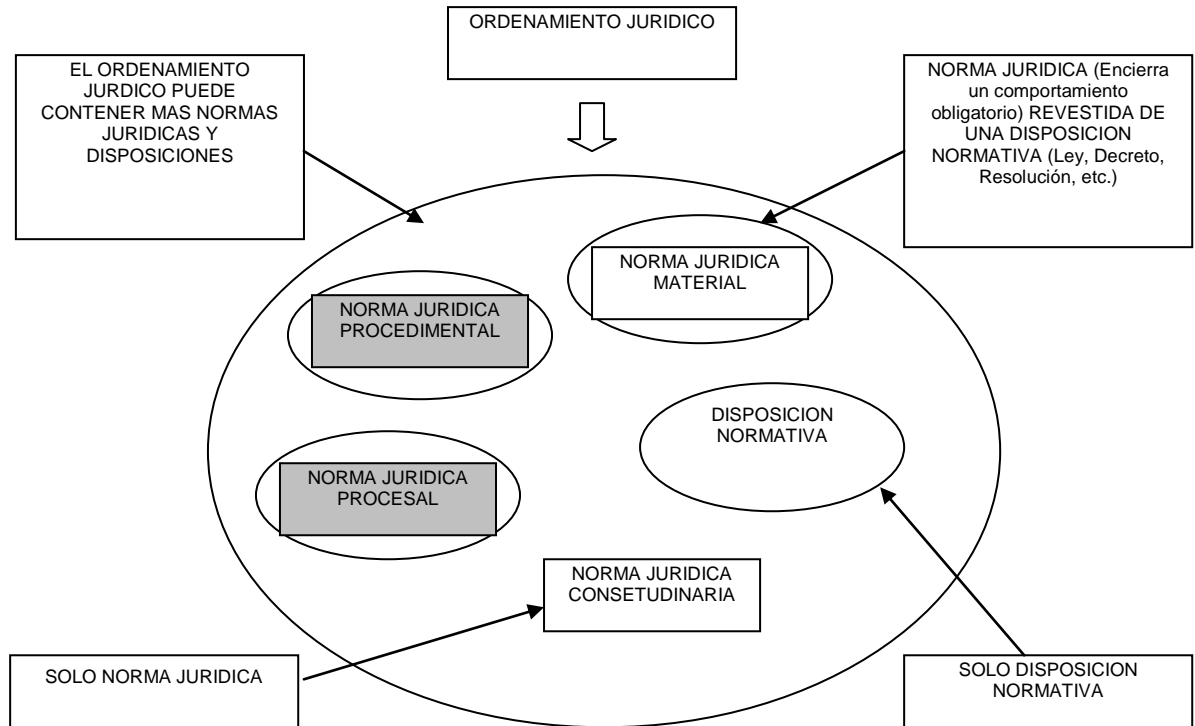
ORDENAMIENTO JURIDICO

EL ORDENAMIENTO JURDICO PUEDE CONTENER MAS NORMAS JURIDICAS Y DISPOSICIONES

NORMA JURIDICA (Encierra un comportamiento obligatorio) REVESTIDA DE UNA DISPOSICION NORMATIVA (Ley, Decreto, Resolución, etc.)

NORMA JURIDICA MATERIAL

NORMA JURIDICA PROCEDIMENTAL

DISPOSICION NORMATIVA

NORMA JURIDICA PROCESAL

NORMA JURIDICA CONSETUDINARIA

SOLO NORMA JURIDICA

SOLO DISPOSICION NORMATIVA